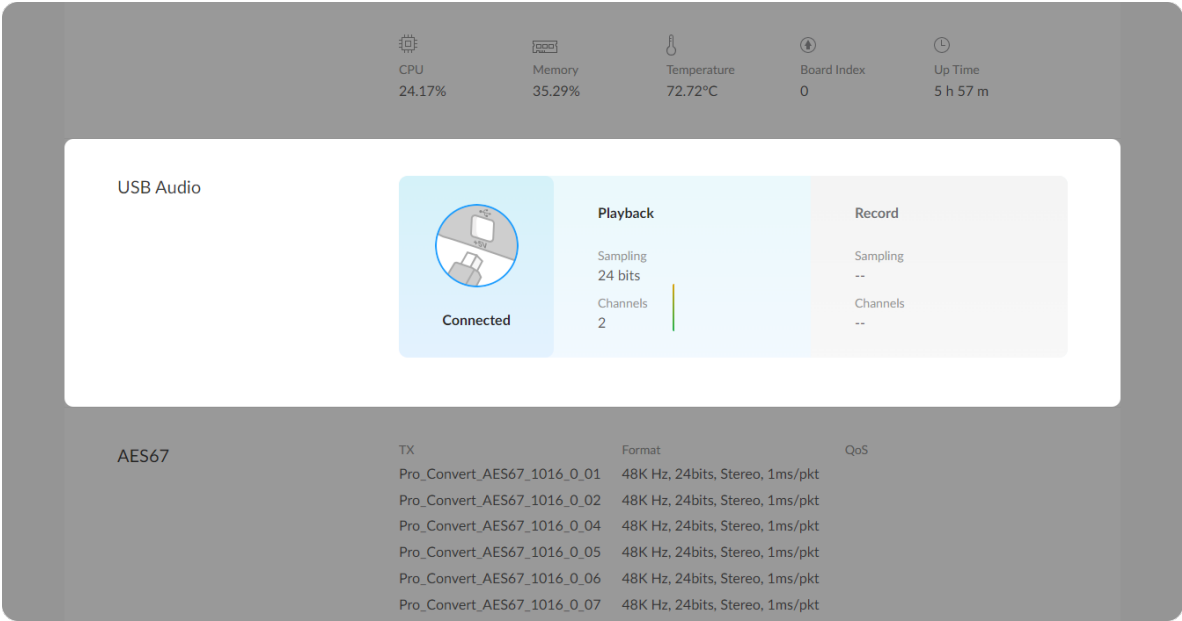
CPU
24.17%

Memory
35.29%

Temperature
72.72°C

Board Index
0

Up Time
5 h 57 m

USB Audio

+5V

Connected

Playback

Sampling
24 bits

Channels
2

Record

Sampling
--

Channels
--

AES67

| TX | Format | QoS |
|---|---|---|
| Pro_Convert_AES67_1016_0_01 | 48K Hz, 24bits, Stereo, 1ms/pkt | |
| Pro_Convert_AES67_1016_0_02 | 48K Hz, 24bits, Stereo, 1ms/pkt | |
| Pro_Convert_AES67_1016_0_04 | 48K Hz, 24bits, Stereo, 1ms/pkt | |
| Pro_Convert_AES67_1016_0_05 | 48K Hz, 24bits, Stereo, 1ms/pkt | |
| Pro_Convert_AES67_1016_0_06 | 48K Hz, 24bits, Stereo, 1ms/pkt | |
| Pro_Convert_AES67_1016_0_07 | 48K Hz, 24bits, Stereo, 1ms/pkt | |